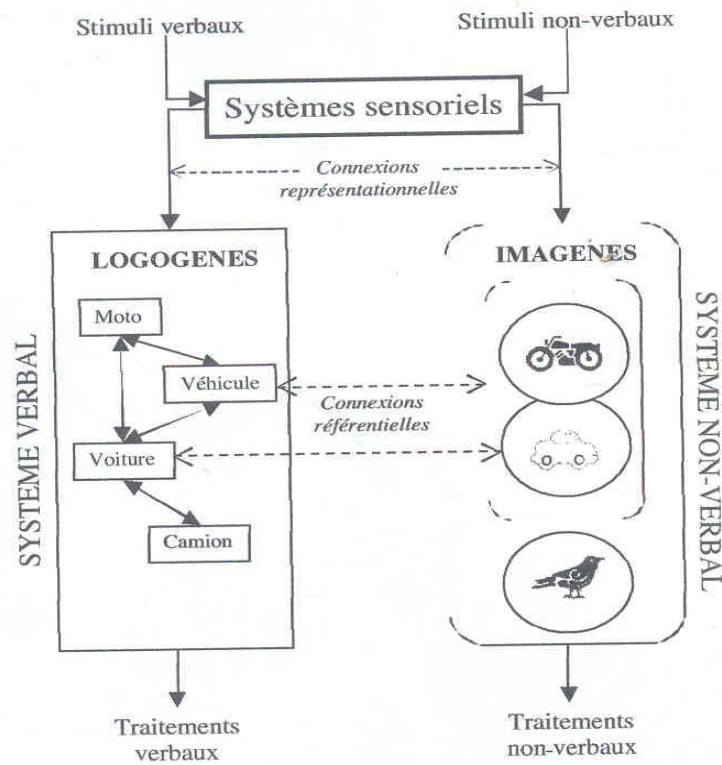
Stimuli verbaux

Stimuli non-verbaux

Systèmes sensoriels

Connexions représentationnelles

LOGOGENES

IMAGENES

SYSTEME VERBAL

SYSTEME NON-VERBAL

Moto

Véhicule

Voiture

Camion

Connexions référentielles

Traitements verbaux

Traitements non-verbaux